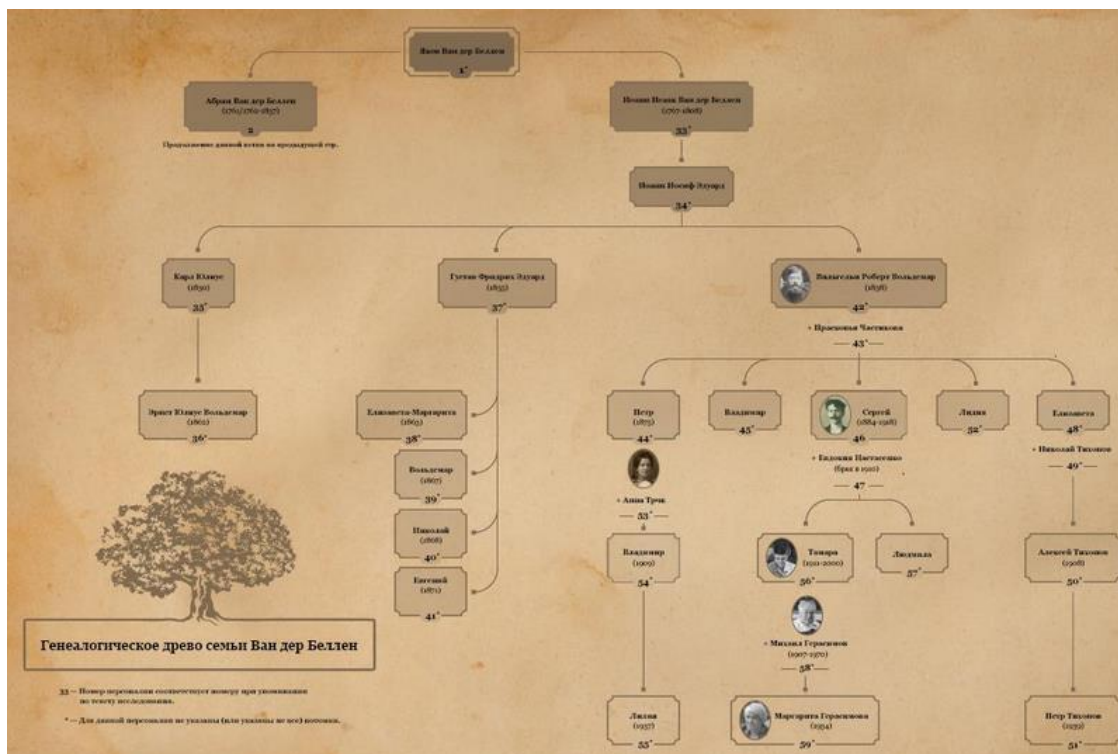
Якоб Ван дер Беллен
1*

Абрам Ван дер Беллен
(1760/1762-1837)
2
Продолжение данной ветки на предыдущей стр.

Иоганн Исаак Ван дер Беллен
(1767-1808)
33*

Иоганн Иосиф Эдуард
34*

Карл Юлиус
(1830)
35*

Эрнст Юлиус Вольдемар
(1862)
36*

Густав Фридрих Эдуард
(1835)
37*

Елизавета-Маргарита
(1865)
38*

Вольдемар
(1867)
39*

Николай
(1868)
40*

Евгений
(1871)
41*

Вильгельм Роберт Вольдемар
(1836)
42*

+ Прасковья Частикова
43*

Петр
(1875)
44*

+ Анна Трчк
53*

Владимир
(1909)
54*

Лидия
(1937)
55*

Владимир
45*

Сергей
(1884-1918)
46

+ Евдокия Пастасенко
(брак в 1910)
47

Тамара
(1911-2000)
56*

+ Михаил Герасимов
(1907-1970)
58*

Маргарита Герасимова
(1934)
59*

Людмила
57*

Лидия
52*

Елизавета
48*

+ Николай Тихонов
49*

Алексей Тихонов
(1908)
50*

Петр Тихонов
(1939)
51*

Генеалогическое древо семьи Ван дер Беллен

33 — Номер персоналии соответствует номеру при упоминании по тексту исследования.

* — Для данной персоналии не указаны (или указаны не все) потомки.